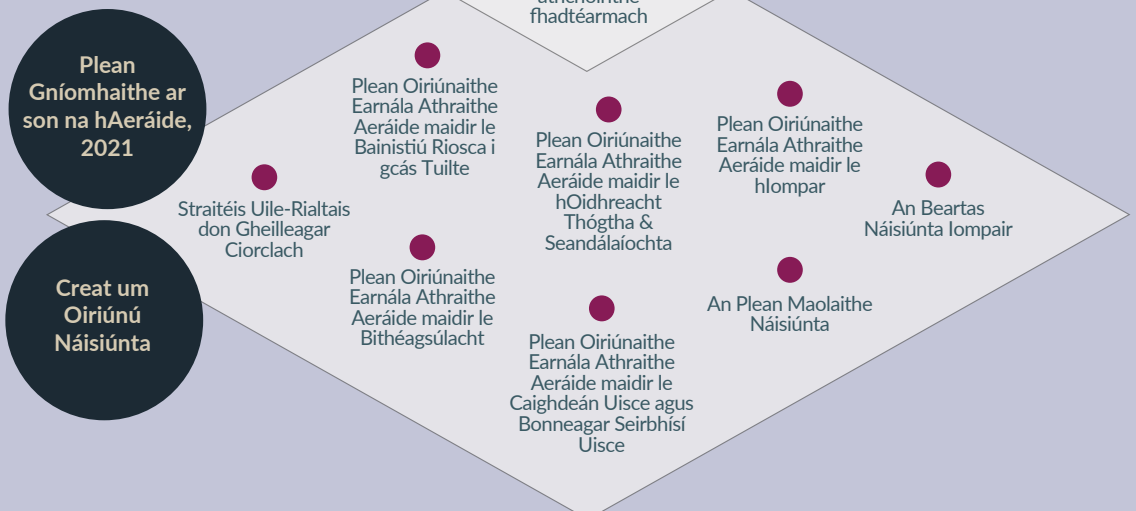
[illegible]
fhadtéarmach

Plean Gníomhaithe ar son na hAeráide, 2021

Creat um Oiriúnú Náisiúnta

Plean Oiriúnaithe Earnála Athraithe Aeráide maidir le Bainistiú Riosca i gcás Tuilte

Straitéis Uile-Rialtais don Gheilleagar Ciorclach

Plean Oiriúnaithe Earnála Athraithe Aeráide maidir le Bithéagsúlacht

Plean Oiriúnaithe Earnála Athraithe Aeráide maidir le hOidhreacht Thógtha & Seandálaíochta

Plean Oiriúnaithe Earnála Athraithe Aeráide maidir le Caighdeán Uisce agus Bonneagar Seirbhísí Uisce

Plean Oiriúnaithe Earnála Athraithe Aeráide maidir le hIompar

An Beartas Náisiúnta Iompair

An Plean Maolaithe Náisiúnta